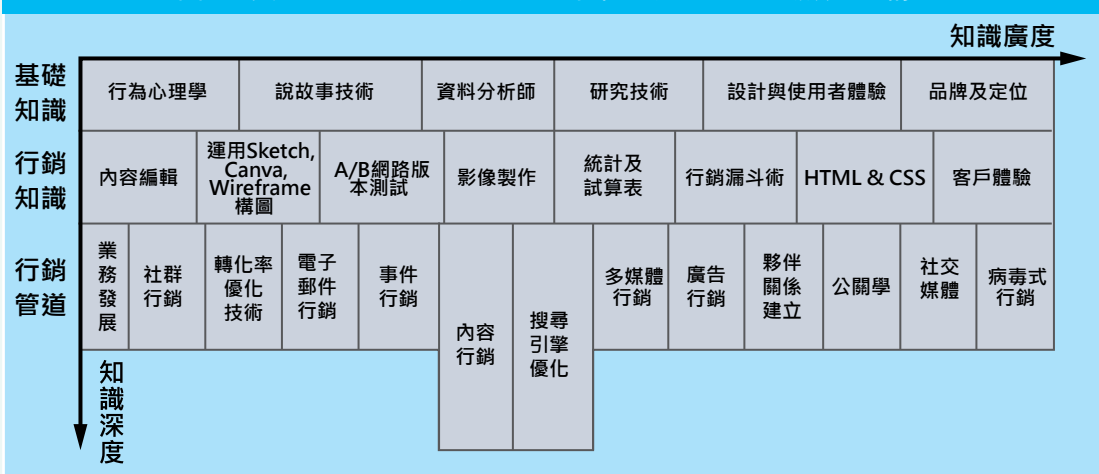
知識廣度

基礎知識

| 行為心理學 | 說故事技術 | 資料分析師 | 研究技術 | 設計與使用者體驗 | 品牌及定位 |
|---|---|---|---|---|---|

行銷知識

| 內容編輯 | 運用Sketch, Canva, Wireframe構圖 | A/B網路版本測試 | 影像製作 | 統計及試算表 | 行銷漏斗術 | HTML & CSS | 客戶體驗 |
|---|---|---|---|---|---|---|---|

行銷管道

| 業務發展 | 社群行銷 | 轉化率優化技術 | 電子郵件行銷 | 事件行銷 | 內容行銷 | 搜尋引擎優化 | 多媒體行銷 | 廣告行銷 | 夥伴關係建立 | 公關學 | 社交媒體 | 病毒式行銷 |
|---|---|---|---|---|---|---|---|---|---|---|---|---|

知識深度